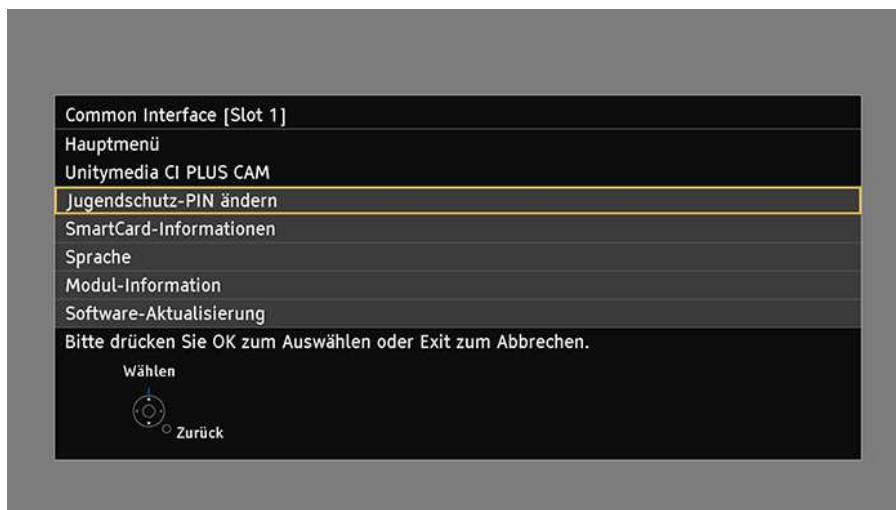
Common Interface [Slot 1]
Hauptmenü
Unitymedia CI PLUS CAM
Jugendschutz-PIN ändern
SmartCard-Informationen
Sprache
Modul-Information
Software-Aktualisierung
Bitte drücken Sie OK zum Auswählen oder Exit zum Abbrechen.
Wählen
Zurück